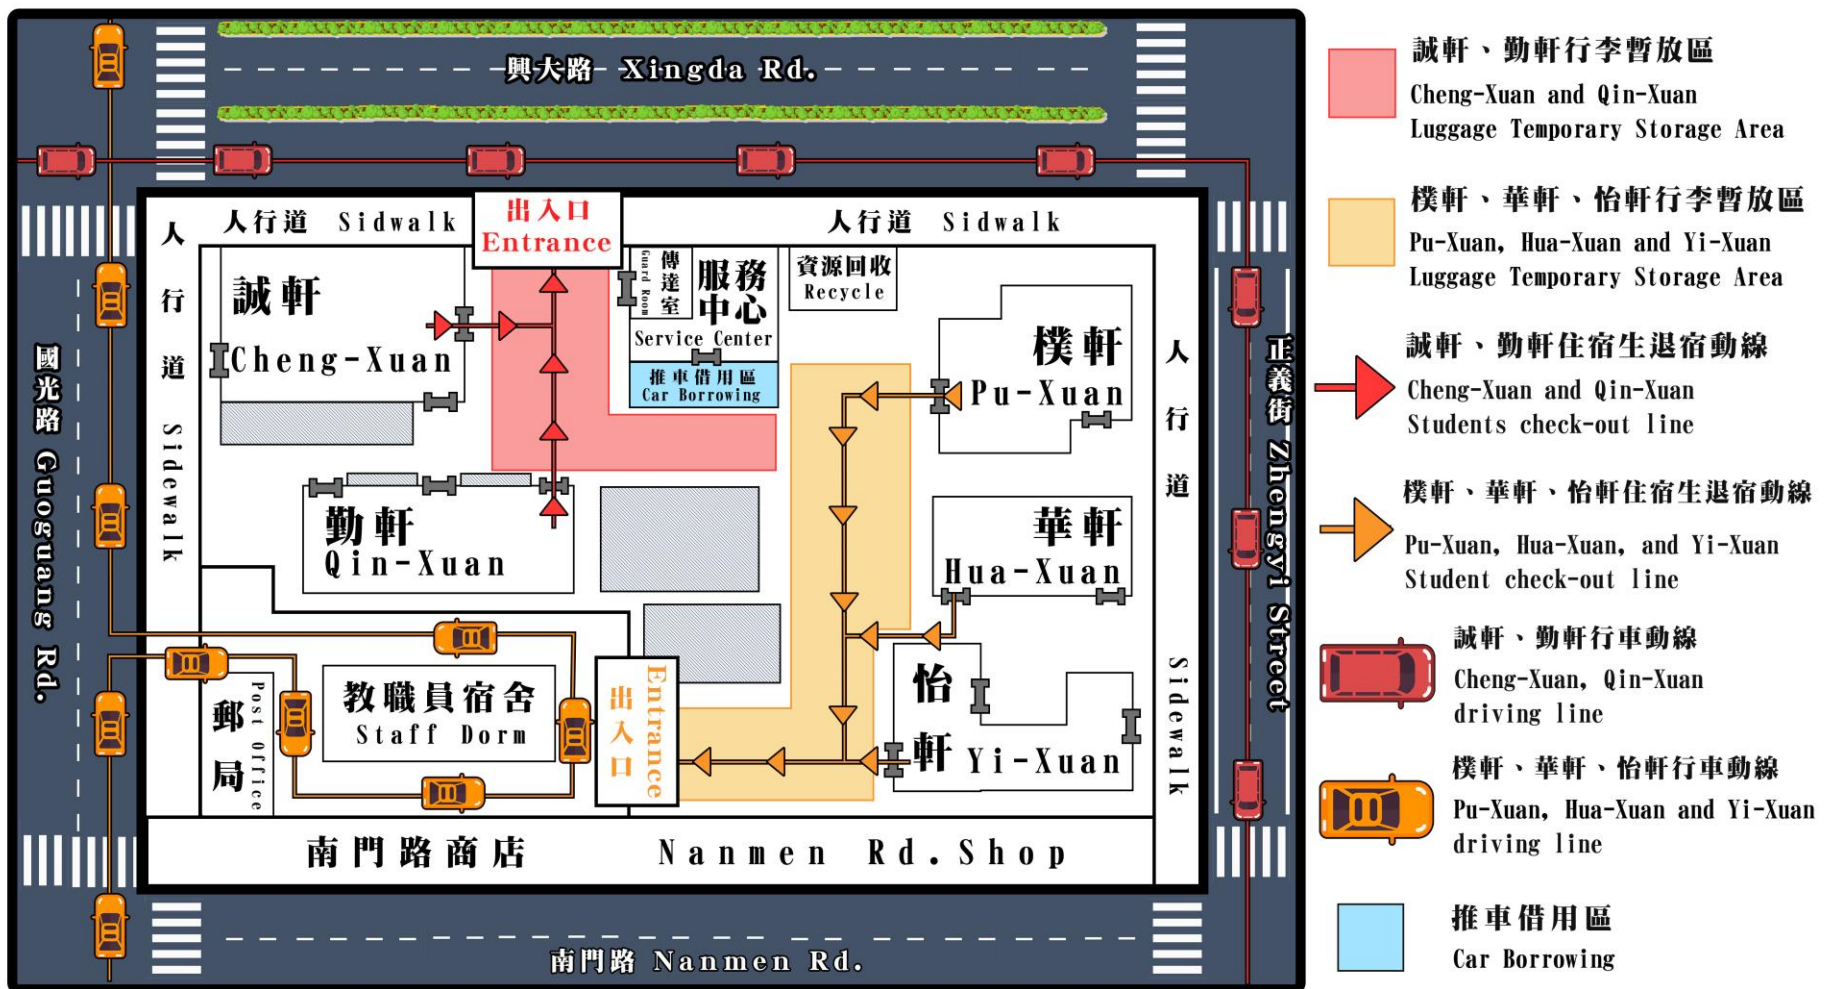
興大路 Xingda Rd.

人行道 Sidwalk

出入口 Entrance

人行道 Sidwalk

人行道 Sidewalk

誠軒 Cheng-Xuan

傳達室 Guard Room

服務中心 Service Center

資源回收 Recycle

推車借用區 Car Borrowing

樸軒 Pu-Xuan

勤軒 Qin-Xuan

華軒 Hua-Xuan

怡軒 Yi-Xuan

郵局 Post Office

教職員宿舍 Staff Dorm

出入口 Entrance

人行道 Sidewalk

國光路 Guoguang Rd.

正義街 Zhengyi Street

南門路商店 Nanmen Rd. Shop

南門路 Nanmen Rd.

誠軒、勤軒行李暫放區
Cheng-Xuan and Qin-Xuan Luggage Temporary Storage Area

樸軒、華軒、怡軒行李暫放區
Pu-Xuan, Hua-Xuan and Yi-Xuan Luggage Temporary Storage Area

誠軒、勤軒住宿生退宿動線
Cheng-Xuan and Qin-Xuan Students check-out line

樸軒、華軒、怡軒住宿生退宿動線
Pu-Xuan, Hua-Xuan, and Yi-Xuan Student check-out line

誠軒、勤軒行車動線
Cheng-Xuan, Qin-Xuan driving line

樸軒、華軒、怡軒行車動線
Pu-Xuan, Hua-Xuan and Yi-Xuan driving line

推車借用區
Car Borrowing